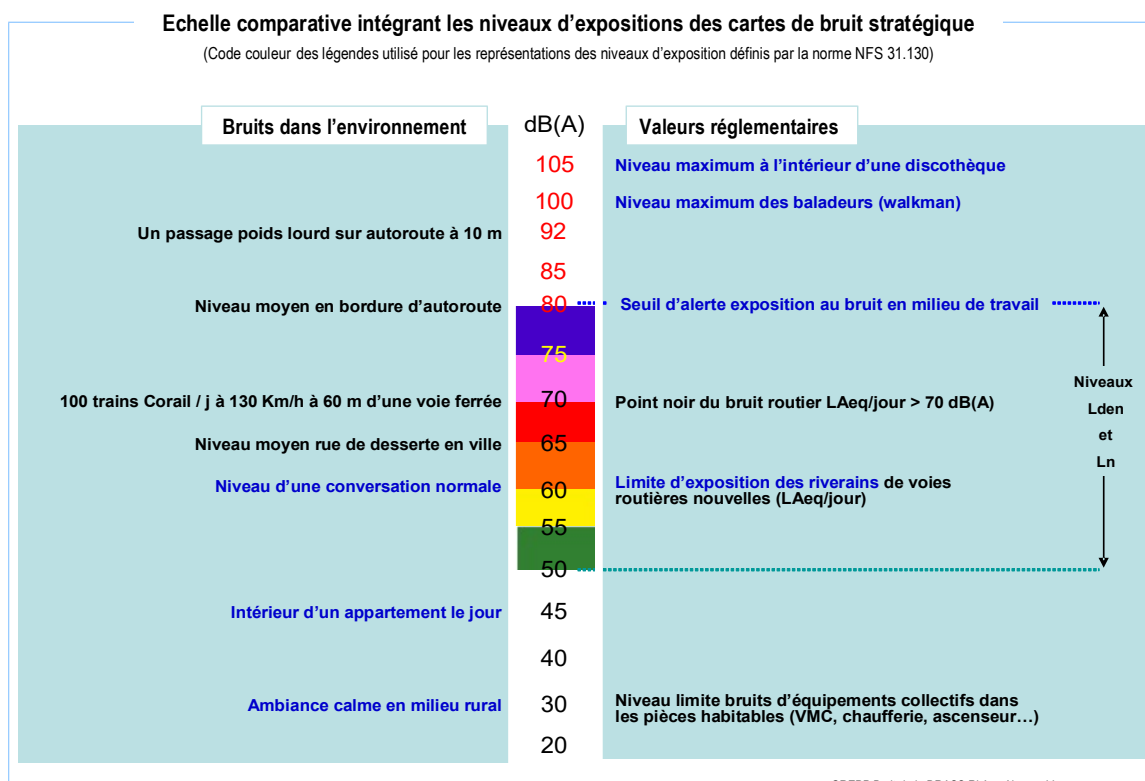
Echelle comparative intégrant les niveaux d'expositions des cartes de bruit stratégique

(Code couleur des légendes utilisé pour les représentations des niveaux d'exposition définis par la norme NFS 31.130)

Bruits dans l'environnement

dB(A)

Valeurs réglementaires

105 Niveau maximum à l'intérieur d'une discothèque

100 Niveau maximum des baladeurs (walkman)

Un passage poids lourd sur autoroute à 10 m 92

85

Niveau moyen en bordure d'autoroute 80 Seuil d'alerte exposition au bruit en milieu de travail

75

100 trains Corail / j à 130 Km/h à 60 m d'une voie ferrée 70 Point noir du bruit routier LAeq/jour > 70 dB(A)

Niveau moyen rue de desserte en ville 65

Niveau d'une conversation normale 60 Limite d'exposition des riverains de voies routières nouvelles (LAeq/jour)

55

50

Niveaux Lden et Ln

Intérieur d'un appartement le jour 45

40

Ambiance calme en milieu rural 30 Niveau limite bruits d'équipements collectifs dans les pièces habitables (VMC, chaufferie, ascenseur…)

20